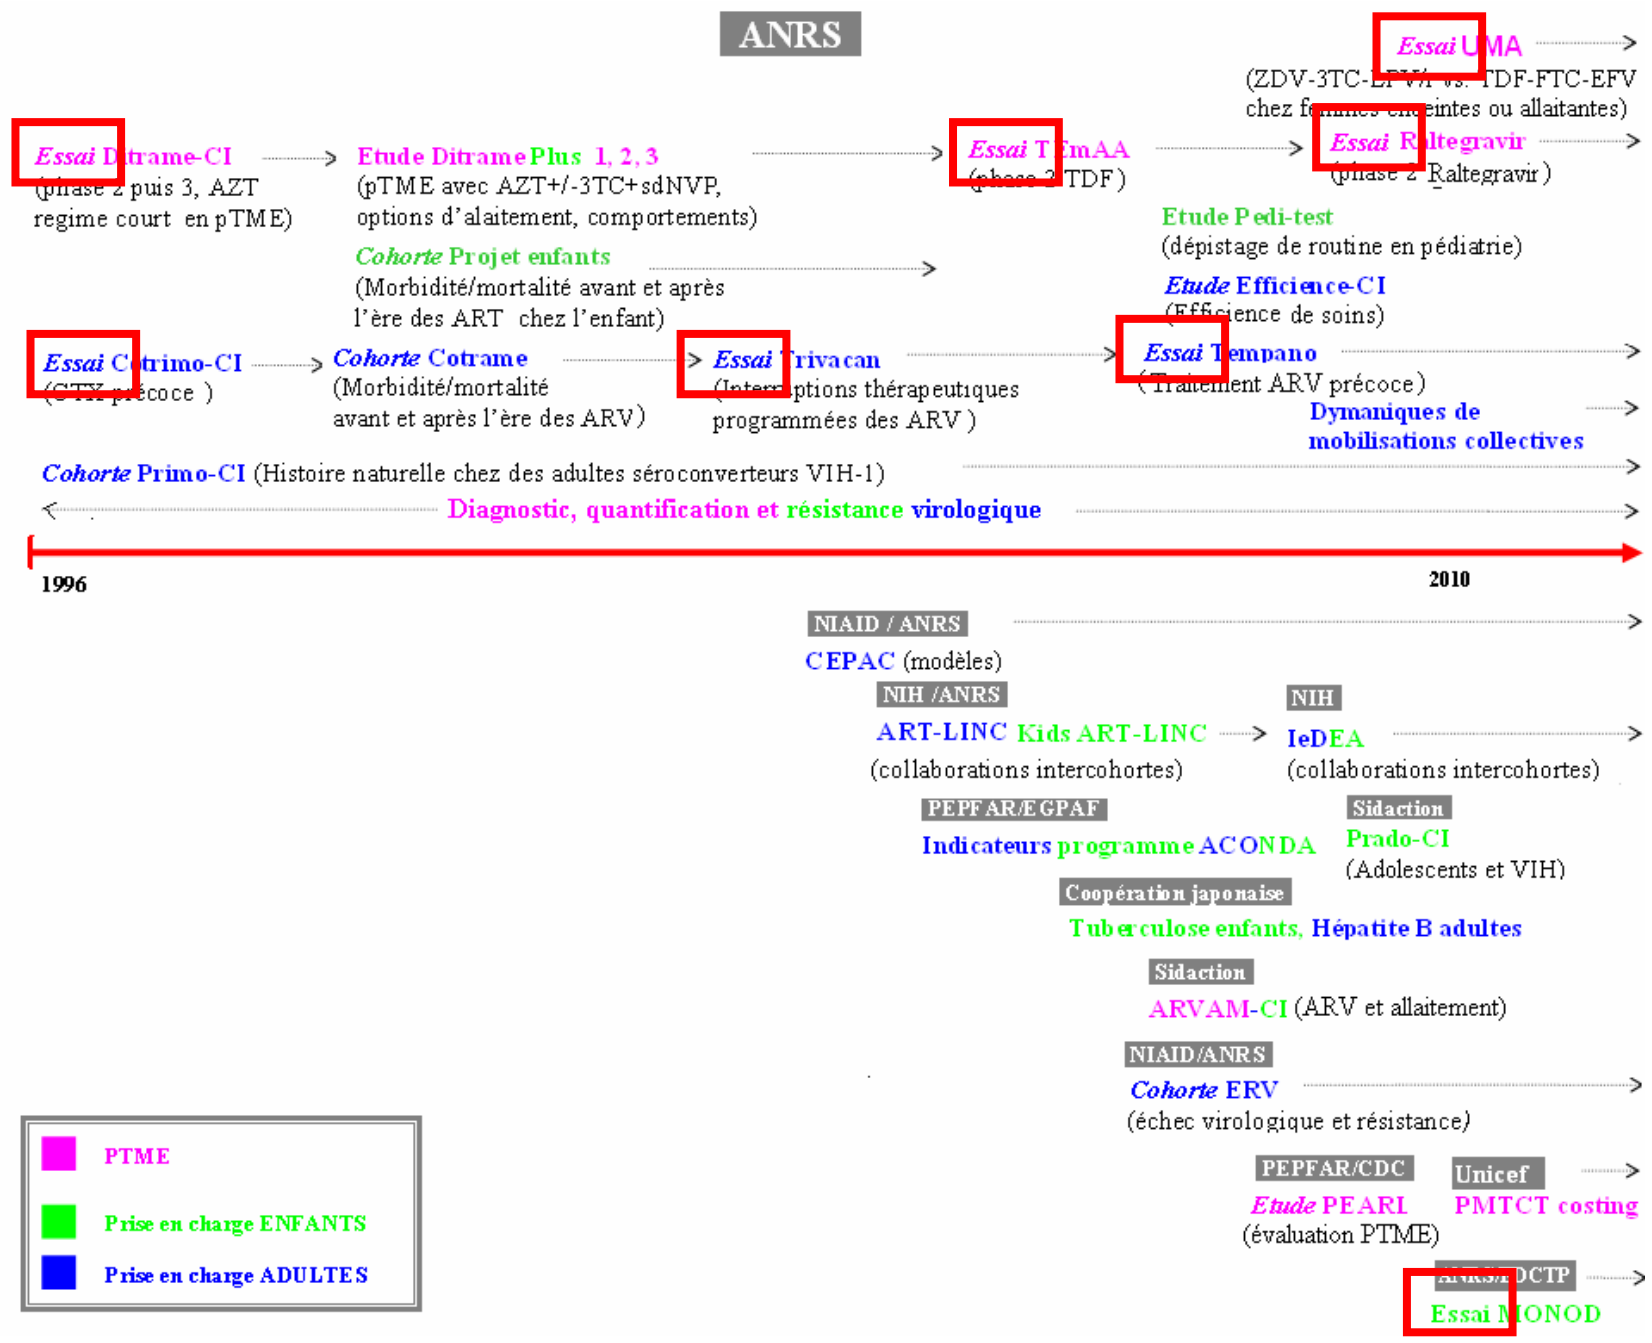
ANRS

Essai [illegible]UMA
(ZDV-3TC-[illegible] vs. TDF-FTC-EFV chez f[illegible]intes ou allaitantes)

Essai D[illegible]trame-CI
([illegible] puis 3, AZT regime court en pTME)

Etude Ditrame Plus 1, 2, 3
(pTME avec AZT+/-3TC+sdNVP, options d'alaitement, comportements)

Essai T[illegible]mAA
([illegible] TDF)

Essai R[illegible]ltegravir
([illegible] Raltegravir)

Etude Pedi-test
(dépistage de routine en pédiatrie)

Cohorte Projet enfants
(Morbidité/mortalité avant et après l'ère des ART chez l'enfant)

Etude Efficience-CI
([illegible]ficience de soins)

Essai C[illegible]trimo-CI
([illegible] précoce )

Cohorte Cotrame
(Morbidité/mortalité avant et après l'ère des ARV)

Essai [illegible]rivacan
([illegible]ptions thérapeutiques programmées des ARV )

Essai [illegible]empano
([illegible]ent ARV précoce)

Dynamiques de mobilisations collectives

Cohorte Primo-CI (Histoire naturelle chez des adultes séroconverteurs VIH-1)

Diagnostic, quantification et résistance virologique

1996

2010

NIAID / ANRS
CEPAC (modèles)

NIH /ANRS
ART-LINC Kids ART-LINC
(collaborations intercohortes)

NIH
IeDEA
(collaborations intercohortes)

PEPFAR/EGPAF
Indicateurs programme ACONDA

Sidaction
Prado-CI
(Adolescents et VIH)

Coopération japonaise
Tuberculose enfants, Hépatite B adultes

Sidaction
ARVAM-CI (ARV et allaitement)

NIAID/ANRS
Cohorte ERV
(échec virologique et résistance)

PEPFAR/CDC
Etude PEARL
(évaluation PTME)

Unicef
PMTCT costing

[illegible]DCTP
Essai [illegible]ONOD

PTME
Prise en charge ENFANTS
Prise en charge ADULTES